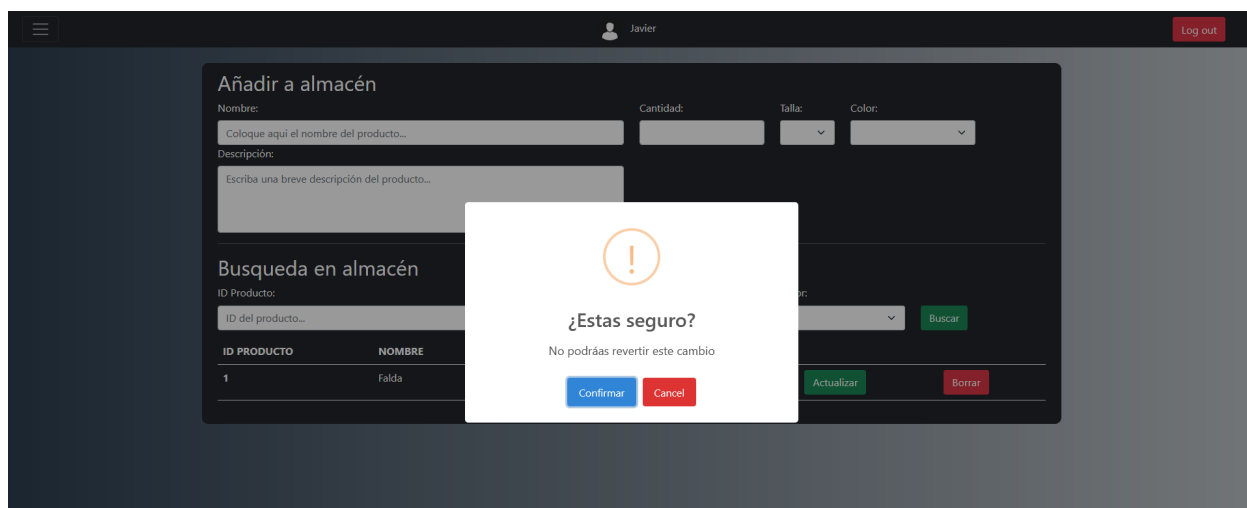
Javier

Log out

Añadir a almacén

Nombre:

Coloque aqui el nombre del producto...

Cantidad:

Talla:

Color:

Descripción:

Escriba una breve descripción del producto...

Busqueda en almacén

ID Producto:

ID del producto...

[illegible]or:

Buscar

| ID PRODUCTO | NOMBRE | | |
|---|---|---|---|
| 1 | Falda | Actualizar | Borrar |

!

¿Estas seguro?

No podráas revertir este cambio

Confirmar

Cancel